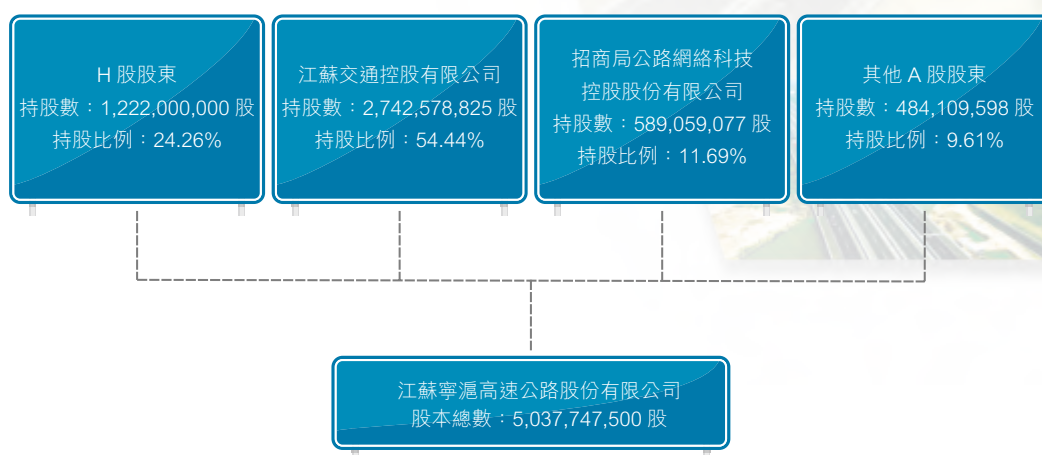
H 股股東
持股數：1,222,000,000 股
持股比例：24.26%

江蘇交通控股有限公司
持股數：2,742,578,825 股
持股比例：54.44%

招商局公路網絡科技控股股份有限公司
持股數：589,059,077 股
持股比例：11.69%

其他 A 股股東
持股數：484,109,598 股
持股比例：9.61%

江蘇寧滬高速公路股份有限公司
股本總數：5,037,747,500 股